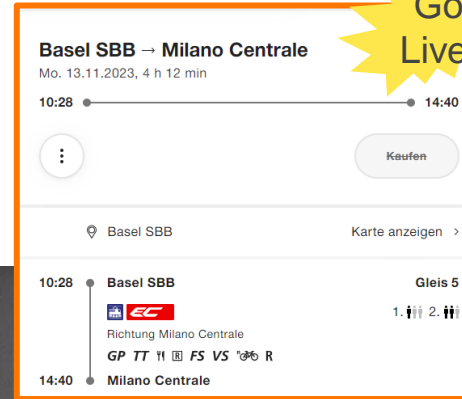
Go Live

Basel SBB → Milano Centrale
Mo. 13.11.2023, 4 h 12 min

10:28 14:40

⋮

Kaufen

Basel SBB

Karte anzeigen >

10:28 Basel SBB

Gleis 5

EC

1. 2.

Richtung Milano Centrale

GP TT FS VS R

14:40 Milano Centrale